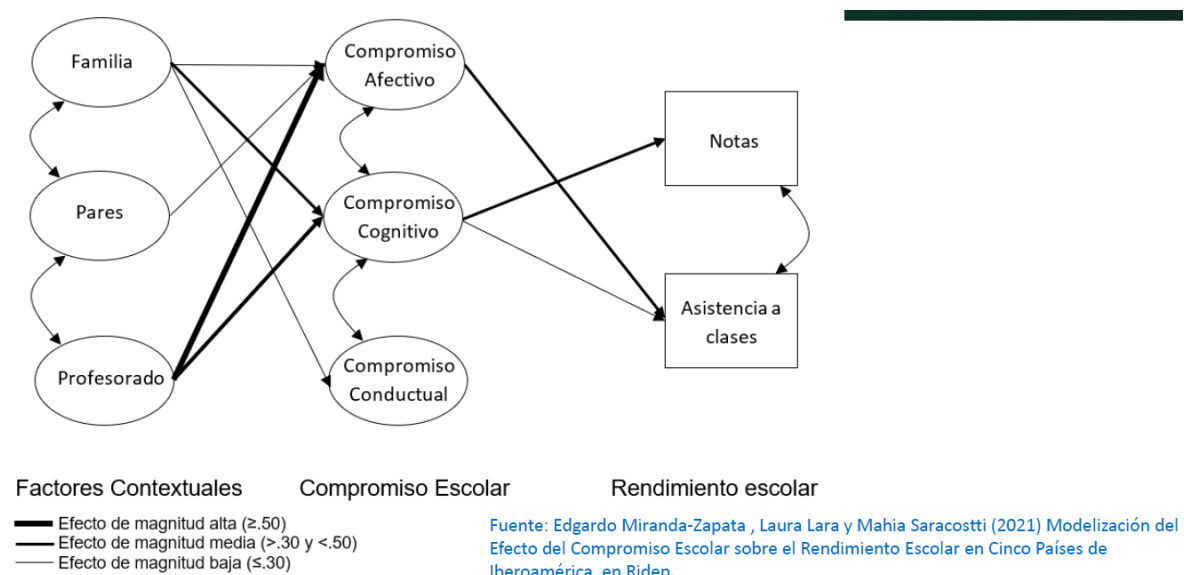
Familia

Pares

Profesorado

Compromiso Afectivo

Compromiso Cognitivo

Compromiso Conductual

Notas

Asistencia a clases

Factores Contextuales

Compromiso Escolar

Rendimiento escolar

Efecto de magnitud alta (≥.50)
Efecto de magnitud media (>.30 y <.50)
Efecto de magnitud baja (≤.30)

Fuente: Edgardo Miranda-Zapata , Laura Lara y Mahia Saracostti (2021) Modelización del Efecto del Compromiso Escolar sobre el Rendimiento Escolar en Cinco Países de Iberoamérica, en Ridep.